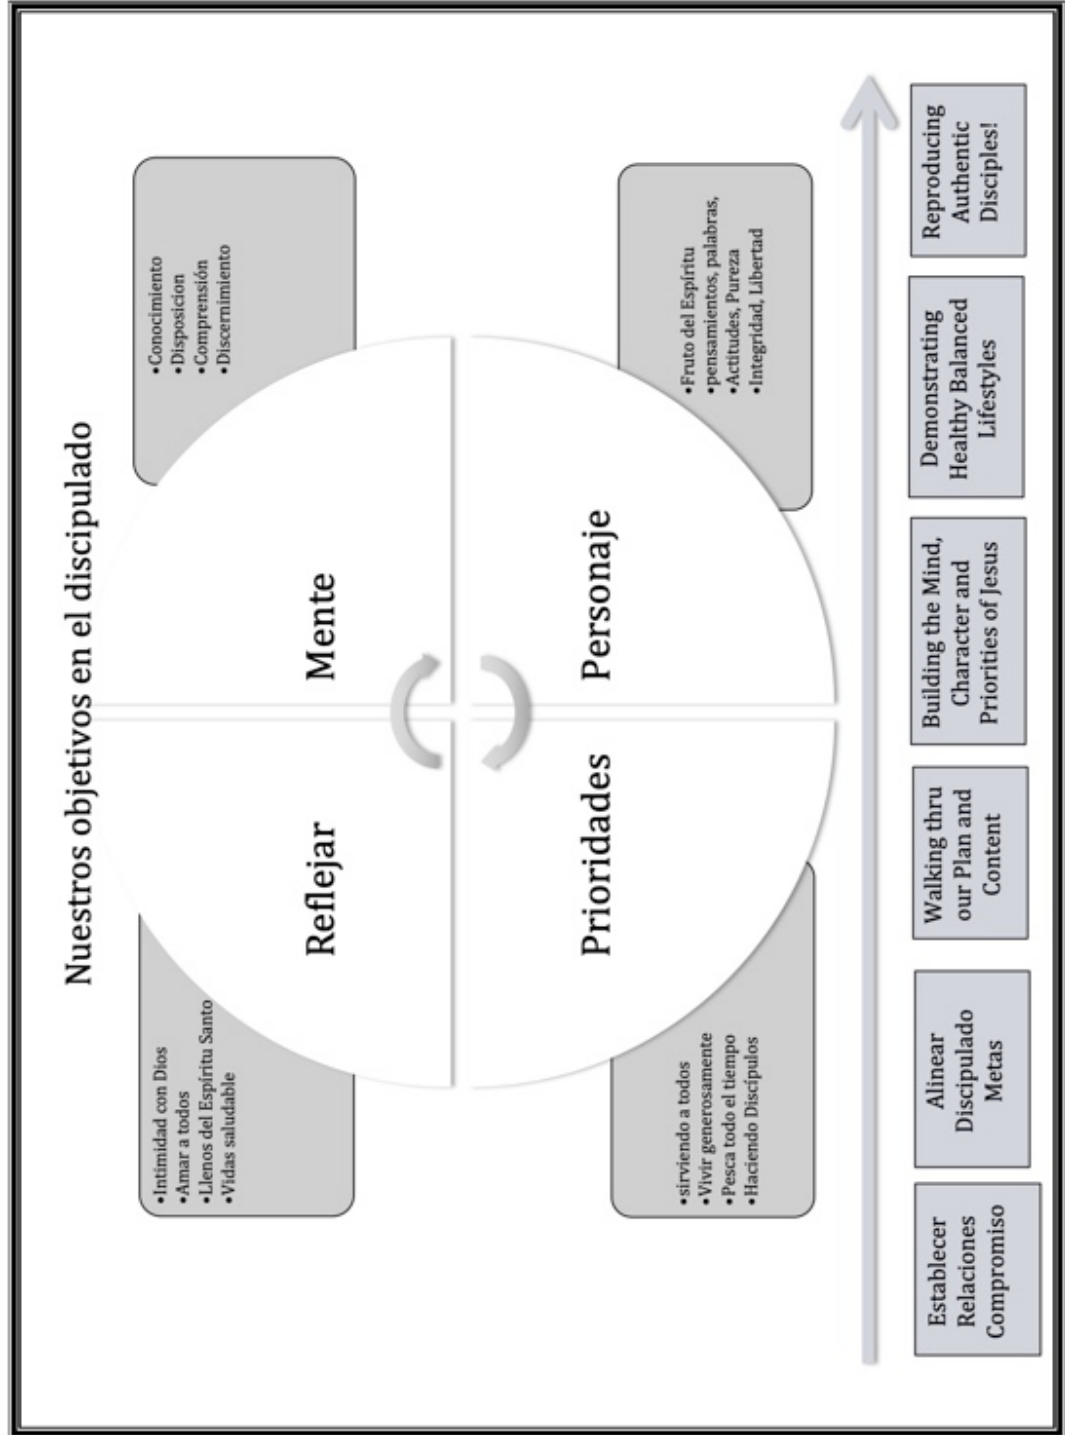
Nuestros objetivos en el discipulado

•Intimidad con Dios
•Amar a todos
•Llenos del Espíritu Santo
•Vidas saludable

Reflejar

Mente

•Conocimiento
•Disposicion
•Comprensión
•Discernimiento

Prioridades

Personaje

•sirviendo a todos
•Vivir generosamente
•Pesca todo el tiempo
•Haciendo Discípulos

•Fruto del Espíritu
•pensamientos, palabras,
•Actitudes, Pureza
•Integridad, Libertad

Establecer Relaciones Compromiso

Alinear Discipulado Metas

Walking thru our Plan and Content

Building the Mind, Character and Priorities of Jesus

Demonstrating Healthy Balanced Lifestyles

Reproducing Authentic Disciples!